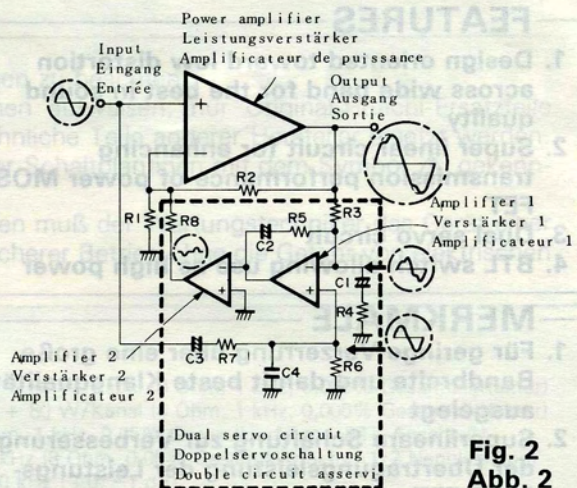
FEATURES

1. Design of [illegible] distortion across wide band for the best sound quality

2. Super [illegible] circuit for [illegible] transmission performance of power MOS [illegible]

3. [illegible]

4. BTL sw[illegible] high power

MERKMALE

1. Für gerin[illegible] eine große Bandbreite und damit beste Klangqualität ausgelegt

2. Superlineare S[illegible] Verbesserung der Übertra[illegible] Leistungs-

Power amplifier
Leistungsverstärker
Amplificateur de puissance

Input
Eingang
Entrée

Output
Ausgang
Sortie

R2

R1

R8

R5

R3

C2

Amplifier 1
Verstärker 1
Amplificateur 1

C1

R4

Amplifier 2
Verstärker 2
Amplificateur 2

C3

R7

C4

R6

Dual servo circuit
Doppelservoschaltung
Double circuit asservi

Fig. 2
Abb. 2